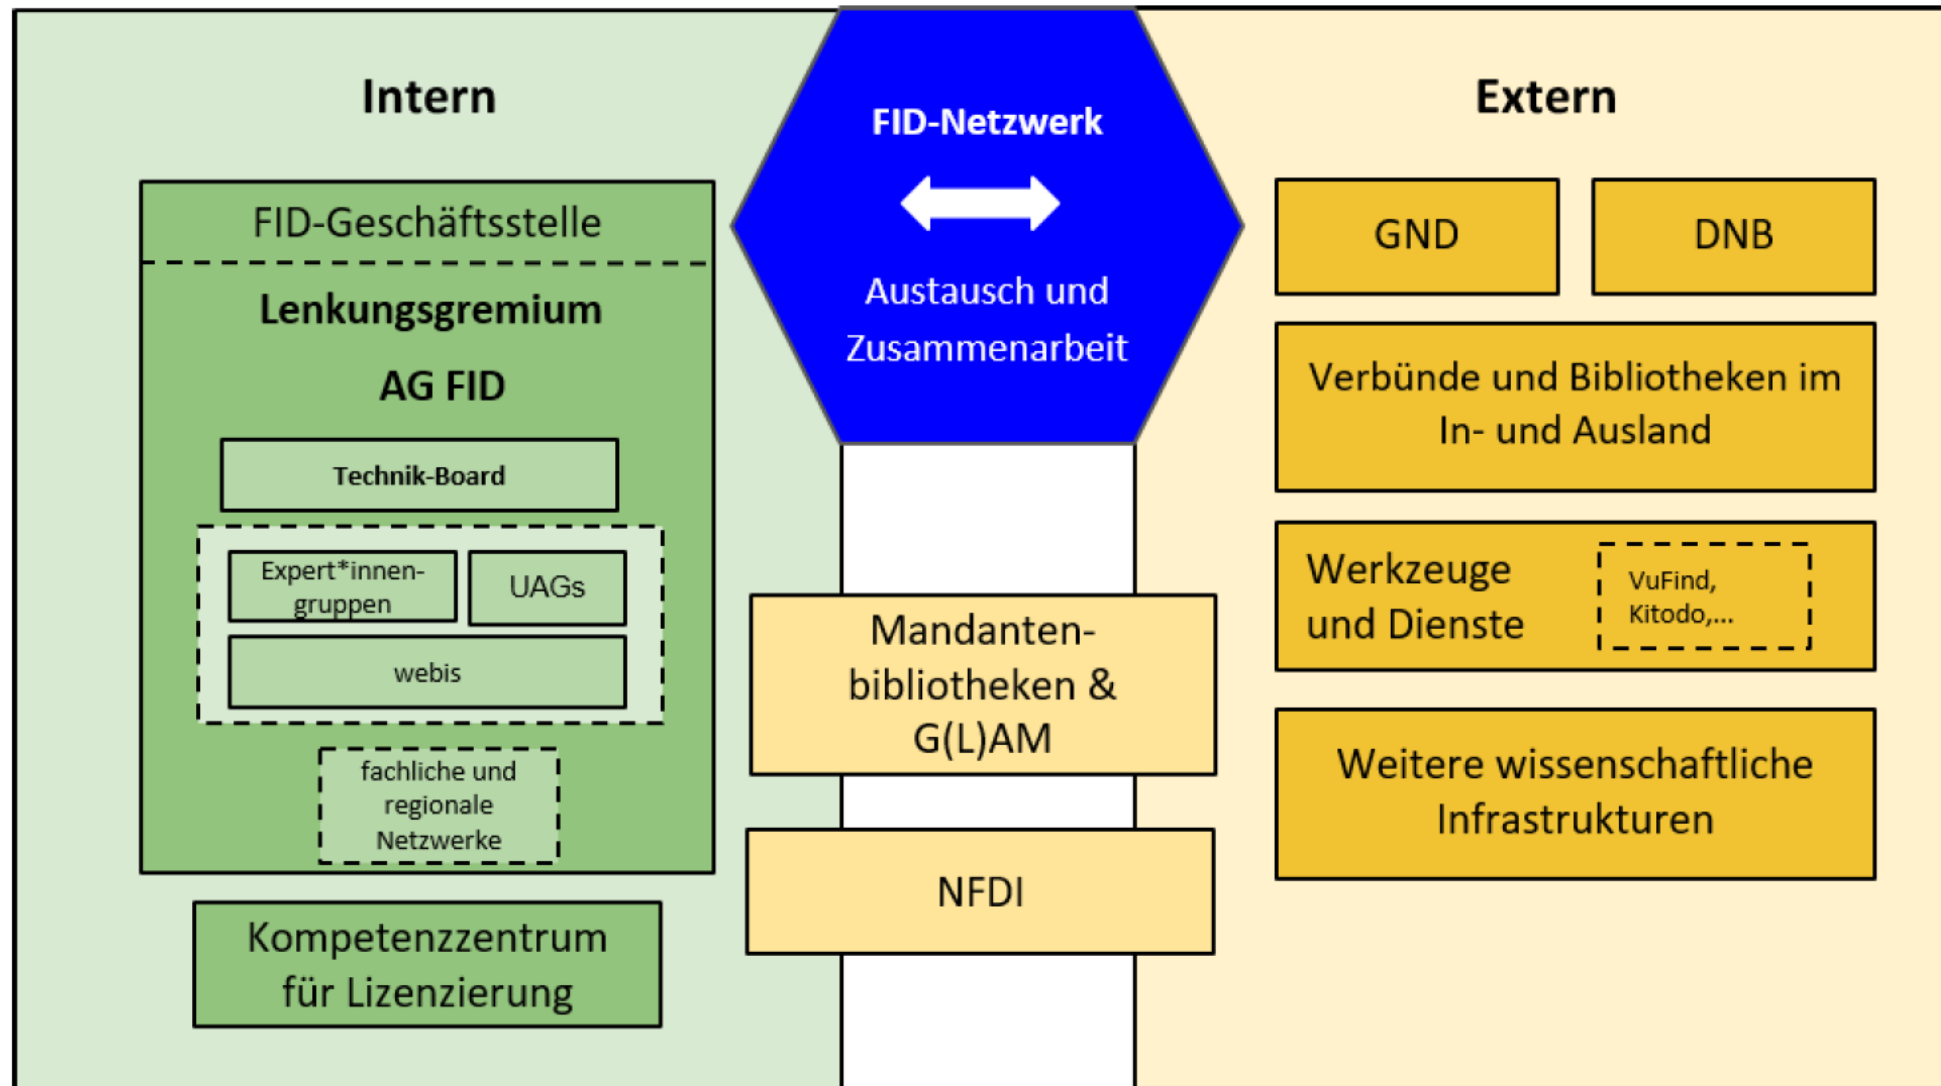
Intern

FID-Geschäftsstelle

Lenkungsgremium

AG FID

Technik-Board

Expert*innengruppen

UAGs

webis

fachliche und regionale Netzwerke

Kompetenzzentrum für Lizenzierung

FID-Netzwerk

Austausch und Zusammenarbeit

Mandantenbibliotheken & G(L)AM

NFDI

Extern

GND

DNB

Verbünde und Bibliotheken im In- und Ausland

Werkzeuge und Dienste

VuFind, Kitodo,...

Weitere wissenschaftliche Infrastrukturen